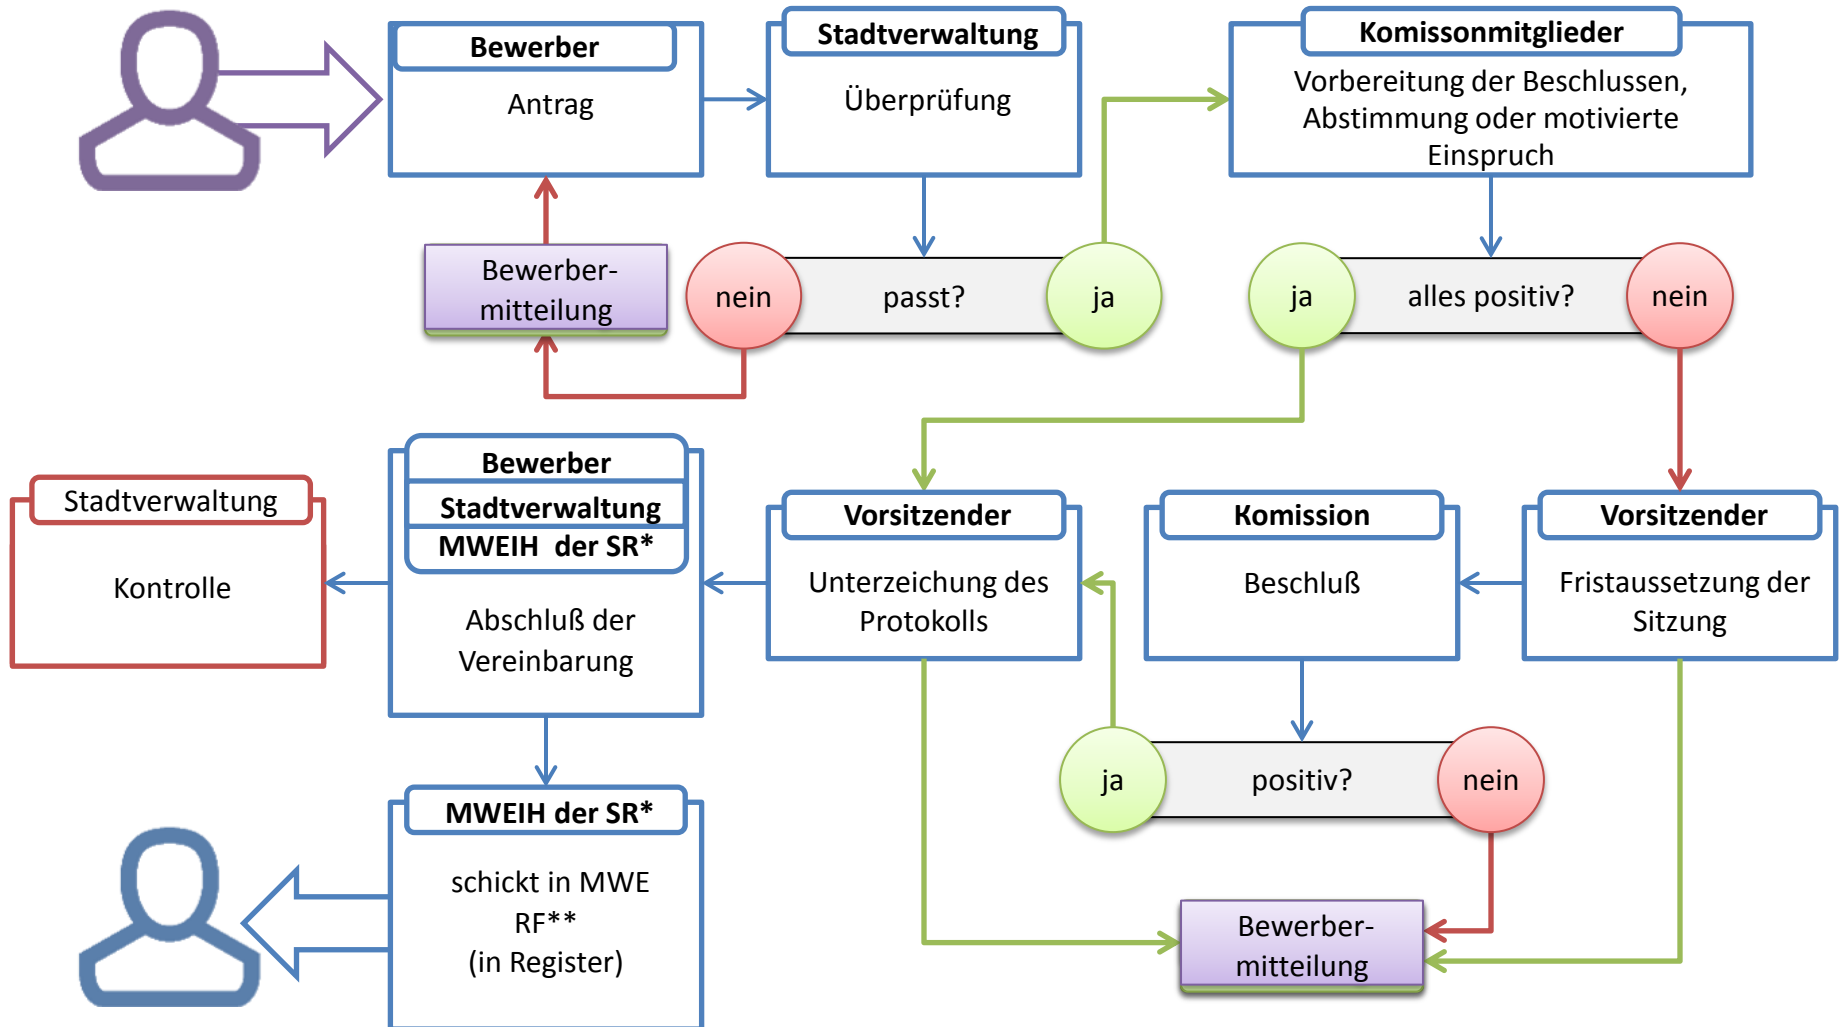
Bewerber
Antrag

Stadtverwaltung
Überprüfung

Komissonmitglieder
Vorbereitung der Beschlussen, Abstimmung oder motivierte Einspruch

Bewerbermitteilung

nein
passt?
ja

ja
alles positiv?
nein

Stadtverwaltung
Kontrolle

Bewerber
Stadtverwaltung
MWEIH der SR*
Abschluß der Vereinbarung

Vorsitzender
Unterzeichung des Protokolls

Komission
Beschluß

Vorsitzender
Fristaussetzung der Sitzung

ja
positiv?
nein

MWEIH der SR*
schickt in MWE RF**
(in Register)

Bewerbermitteilung